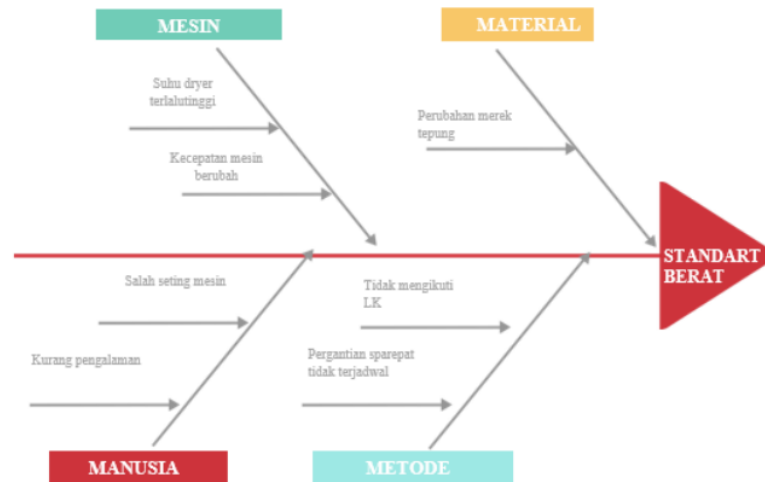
MESIN

MATERIAL

Suhu dryer terlalutinggi

Kecepatan mesin berubah

Perubahan merek tepung

STANDART BERAT

Salah seting mesin

Kurang pengalaman

Tidak mengikuti LK

Pergantian sparepat tidak terjadwal

MANUSIA

METODE